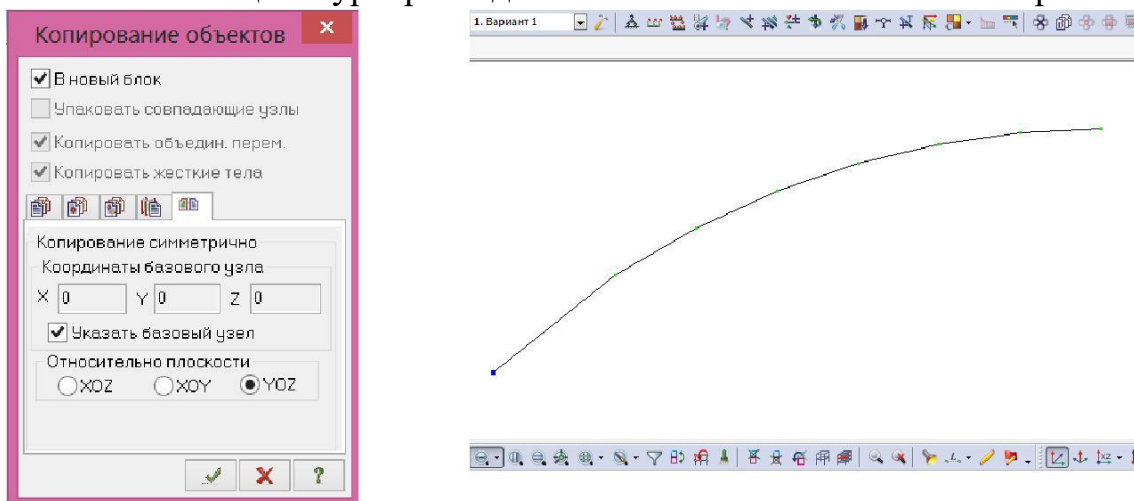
Копирование объектов

В новый блок

Упаковать совпадающие узлы

Копировать объедин. перем.

Копировать жесткие тела

Копирование симметрично

Координаты базового узла

X 0 Y 0 Z 0

Указать базовый узел

Относительно плоскости

XOZ XOY YOZ

1. Вариант 1